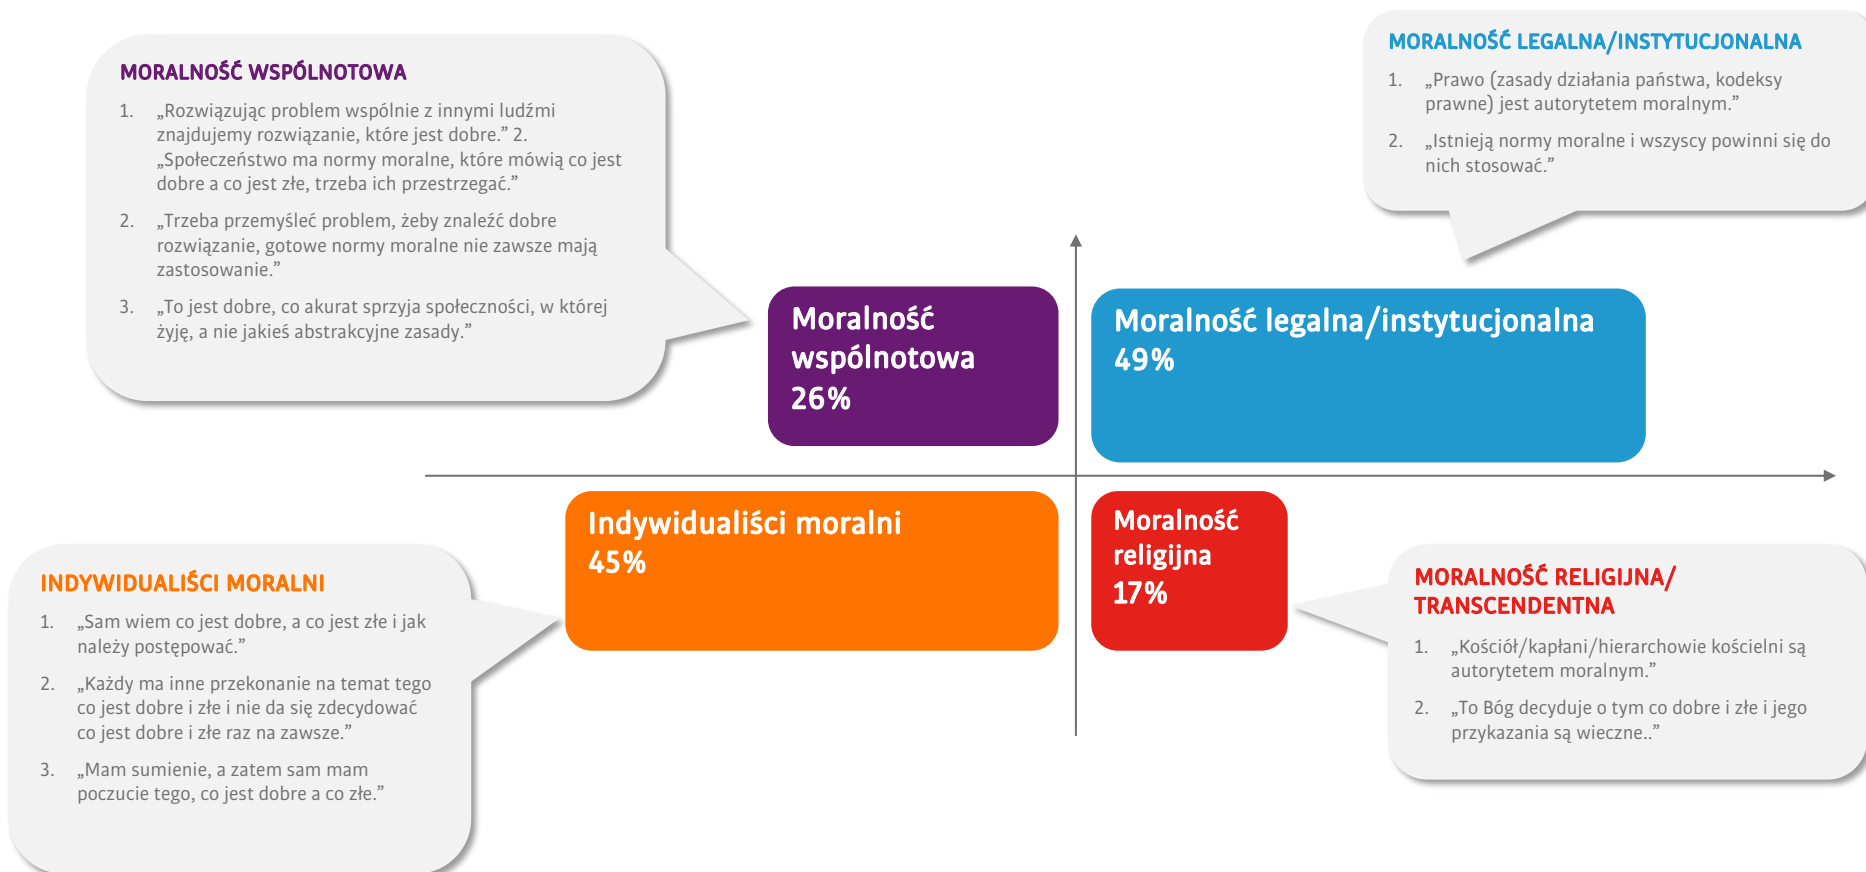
MORALNOŚĆ WSPÓLNOTOWA

1. „Rozwiązując problem wspólnie z innymi ludźmi znajdujemy rozwiązanie, które jest dobre.” 2. „Społeczeństwo ma normy moralne, które mówią co jest dobre a co jest złe, trzeba ich przestrzegać.”

2. „Trzeba przemyśleć problem, żeby znaleźć dobre rozwiązanie, gotowe normy moralne nie zawsze mają zastosowanie.”

3. „To jest dobre, co akurat sprzyja społeczności, w której żyję, a nie jakieś abstrakcyjne zasady.”

MORALNOŚĆ LEGALNA/INSTYTUCJONALNA

1. „Prawo (zasady działania państwa, kodeksy prawne) jest autorytetem moralnym.”

2. „Istnieją normy moralne i wszyscy powinni się do nich stosować.”

Moralność wspólnotowa 26%

Moralność legalna/instytucjonalna 49%

Indywidualiści moralni 45%

Moralność religijna 17%

INDYWIDUALIŚCI MORALNI

1. „Sam wiem co jest dobre, a co jest złe i jak należy postępować.”

2. „Każdy ma inne przekonanie na temat tego co jest dobre i złe i nie da się zdecydować co jest dobre i złe raz na zawsze.”

3. „Mam sumienie, a zatem sam mam poczucie tego, co jest dobre a co złe.”

MORALNOŚĆ RELIGIJNA/ TRANSCENDENTNA

1. „Kościół/kapłani/hierarchowie kościelni są autorytetem moralnym.”

2. „To Bóg decyduje o tym co dobre i złe i jego przykazania są wieczne..”